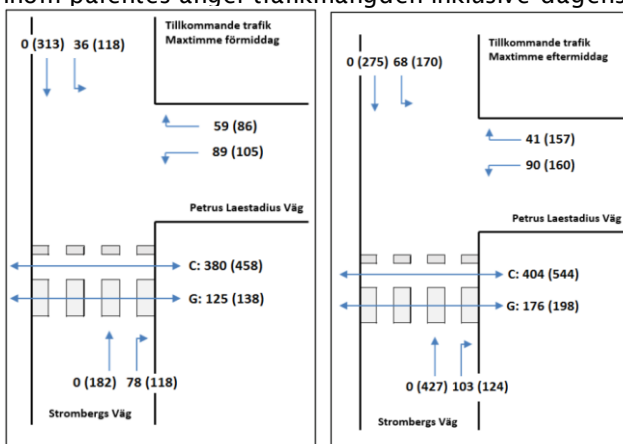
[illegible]nom parentes anger trafikmängden inklusive dagens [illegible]

0 (313) 36 (118)

Tillkommande trafik
Maxtimme förmiddag

59 (86)
89 (105)

Petrus Laestadius Väg

C: 380 (458)
G: 125 (138)

0 (182) 78 (118)

Strombergs Väg

0 (275) 68 (170)

Tillkommande trafik
Maxtimme eftermiddag

41 (157)
90 (160)

Petrus Laestadius Väg

C: 404 (544)
G: 176 (198)

0 (427) 103 (124)

Strombergs Väg